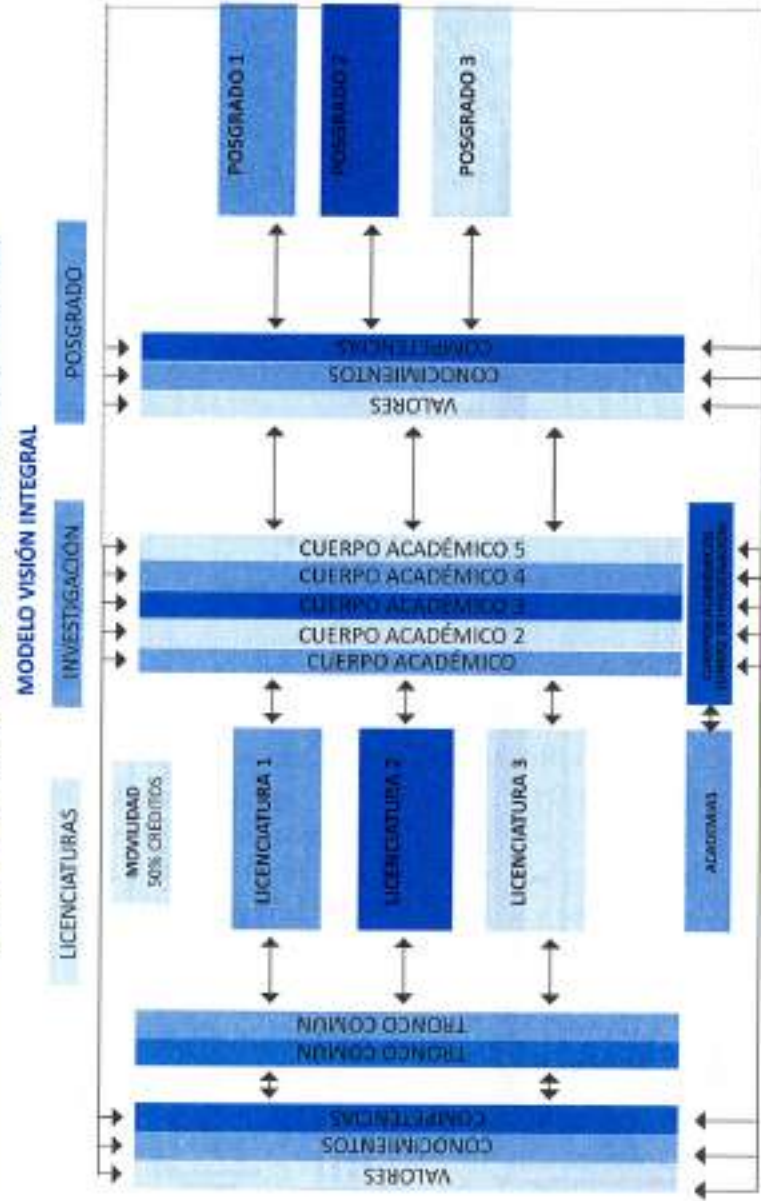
MODELO VISIÓN INTEGRAL

POSGRADO

INVESTIGACIÓN

LICENCIATURAS

POSGRADO 1

POSGRADO 2

POSGRADO 3

COMPETENCIAS

CONOCIMIENTOS

VALORES

CUERPO ACADÉMICO 5

CUERPO ACADÉMICO 4

CUERPO ACADÉMICO 3

CUERPO ACADÉMICO 2

CUERPO ACADÉMICO

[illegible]

MOVILIDAD 50% CRÉDITOS

LICENCIATURA 1

LICENCIATURA 2

LICENCIATURA 3

ACADEMIAS

TRONCO COMUN

TRONCO COMUN

COMPETENCIAS

CONOCIMIENTOS

VALORES